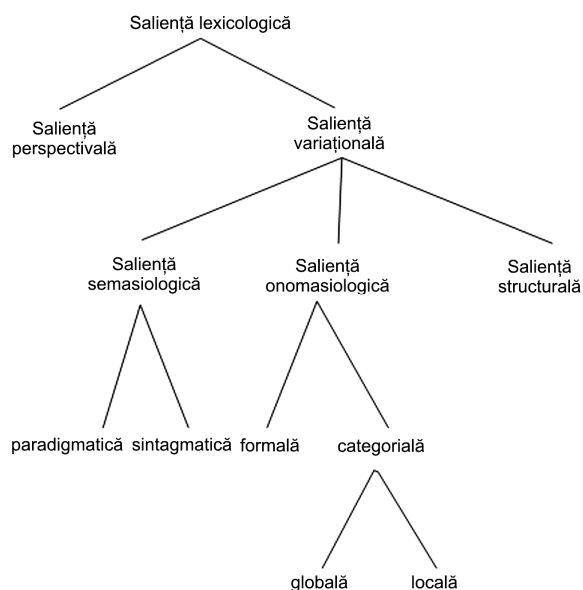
Salienţă lexicologică

Salienţă perspectivală

Salienţă variaţională

Salienţă semasiologică

Salienţă onomasiologică

Salienţă structurală

paradigmatică

sintagmatică

formală

categorială

globală

locală